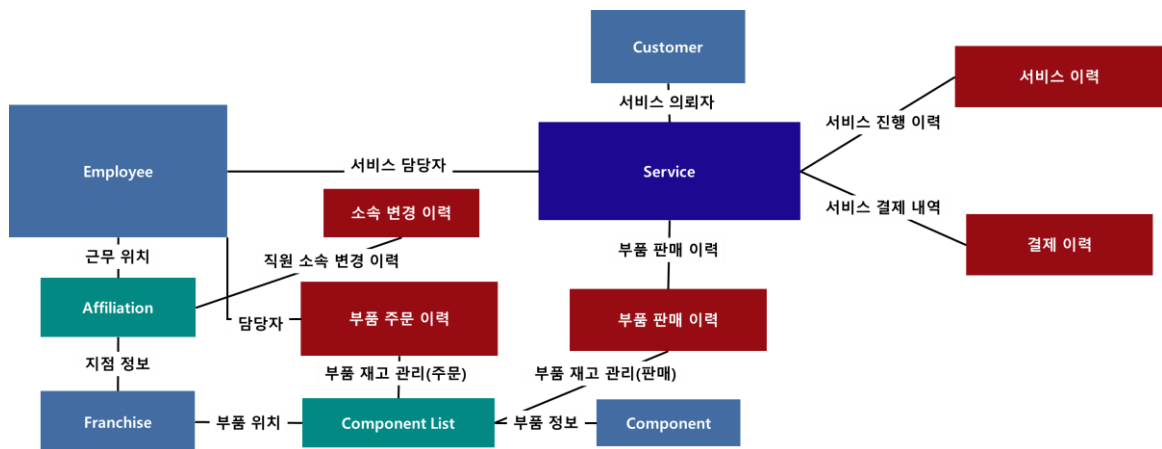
Customer

서비스 이력

서비스 의뢰자

서비스 진행 이력

Employee

서비스 담당자

Service

서비스 결제 내역

소속 변경 이력

결제 이력

근무 위치

직원 소속 변경 이력

부품 판매 이력

Affiliation

담당자

부품 주문 이력

부품 판매 이력

지점 정보

부품 재고 관리(주문)

부품 재고 관리(판매)

Franchise

부품 위치

Component List

부품 정보

Component